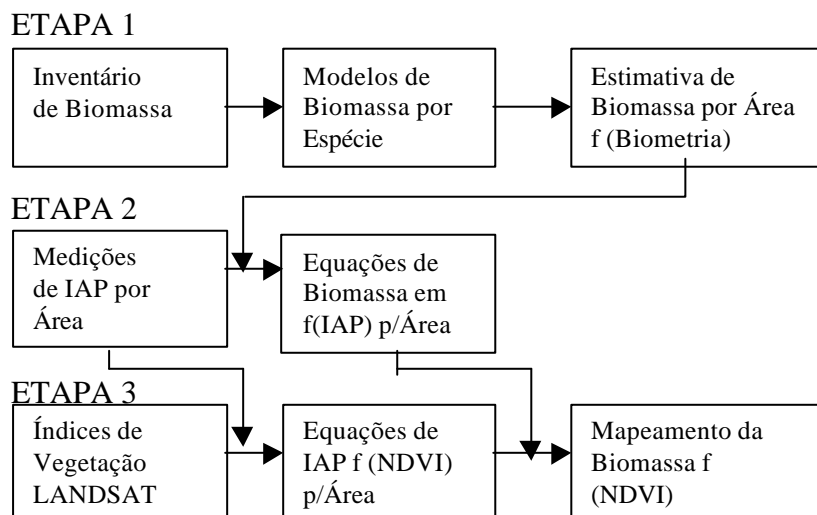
ETAPA 1

Inventário de Biomassa

Modelos de Biomassa por Espécie

Estimativa de Biomassa por Área f (Biometria)

ETAPA 2

Medições de IAP por Área

Equações de Biomassa em f(IAP) p/Área

ETAPA 3

Índices de Vegetação LANDSAT

Equações de IAP f (NDVI) p/Área

Mapeamento da Biomassa f (NDVI)